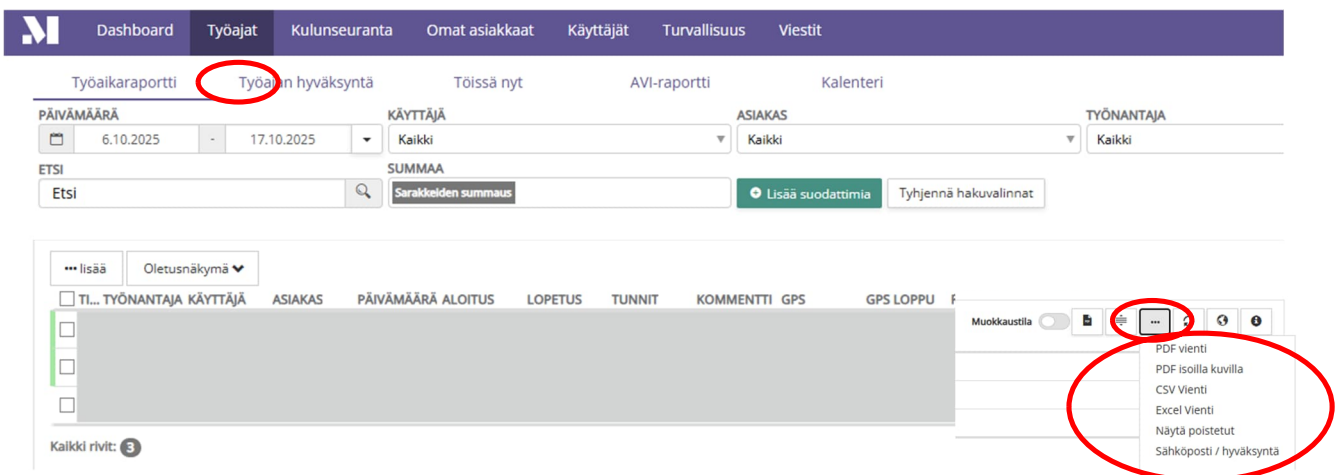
Dashboard Työajat Kulunseuranta Omat asiakkaat Käyttäjät Turvallisuus Viestit

Työaikaraportti Työajan hyväksyntä Töissä nyt AVI-raportti Kalenteri

PÄIVÄMÄÄRÄ
6.10.2025 - 17.10.2025

KÄYTTÄJÄ
Kaikki

ASIAKAS
Kaikki

TYÖNANTAJA
Kaikki

ETSI
Etsi

SUMMAA
Sarakkeiden summaus

Lisää suodattimia
Tyhjennä hakuvalinnat

••• lisää
Oletusnäkymä

| TI... | TYÖNANTAJA | KÄYTTÄJÄ | ASIAKAS | PÄIVÄMÄÄRÄ | ALOITUS | LOPETUS | TUNNIT | KOMMENTTI | GPS | GPS LOPPU |
|---|---|---|---|---|---|---|---|---|---|---|

Muokkaustila

PDF vienti
PDF isoilla kuvilla
CSV Vienti
Excel Vienti
Näytä poistetut
Sähköposti / hyväksyntä

Kaikki rivit: 3